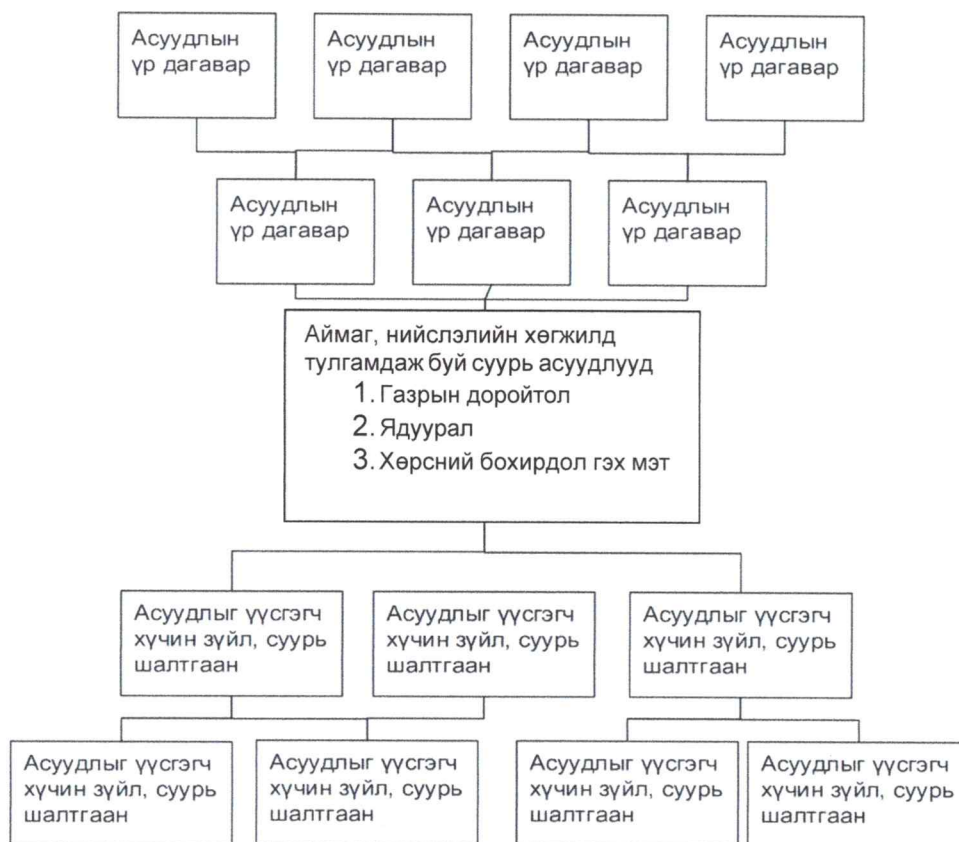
Асуудлын үр дагавар

Асуудлын үр дагавар

Асуудлын үр дагавар

Асуудлын үр дагавар

Асуудлын үр дагавар

Асуудлын үр дагавар

Асуудлын үр дагавар

Аймаг, нийслэлийн хөгжилд тулгамдаж буй суурь асуудлууд
1. Газрын доройтол
2. Ядуурал
3. Хөрсний бохирдол гэх мэт

Асуудлыг үүсгэгч хүчин зүйл, суурь шалтгаан

Асуудлыг үүсгэгч хүчин зүйл, суурь шалтгаан

Асуудлыг үүсгэгч хүчин зүйл, суурь шалтгаан

Асуудлыг үүсгэгч хүчин зүйл, суурь шалтгаан

Асуудлыг үүсгэгч хүчин зүйл, суурь шалтгаан

Асуудлыг үүсгэгч хүчин зүйл, суурь шалтгаан

Асуудлыг үүсгэгч хүчин зүйл, суурь шалтгаан